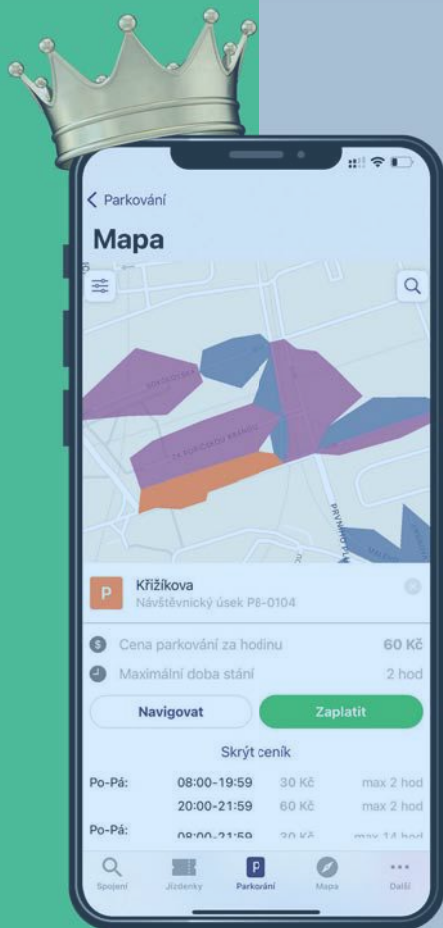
< Parkování

Mapa

P

Křižíkova
Návštěvnický úsek P8-0104

Cena parkování za hodinu 60 Kč
Maximální doba stání 2 hod

Navigovat
Zaplatit

Skrýt ceník

| | | | |
|---|---|---|---|
| Po-Pá: | 08:00-19:59 | 30 Kč | max 2 hod |
| | 20:00-21:59 | 60 Kč | max 2 hod |
| Po-Pá: | 08:00-21:59 | 30 Kč | max 14 hod |

Spojení
Jízdenky
Parkování
Mapa
Další